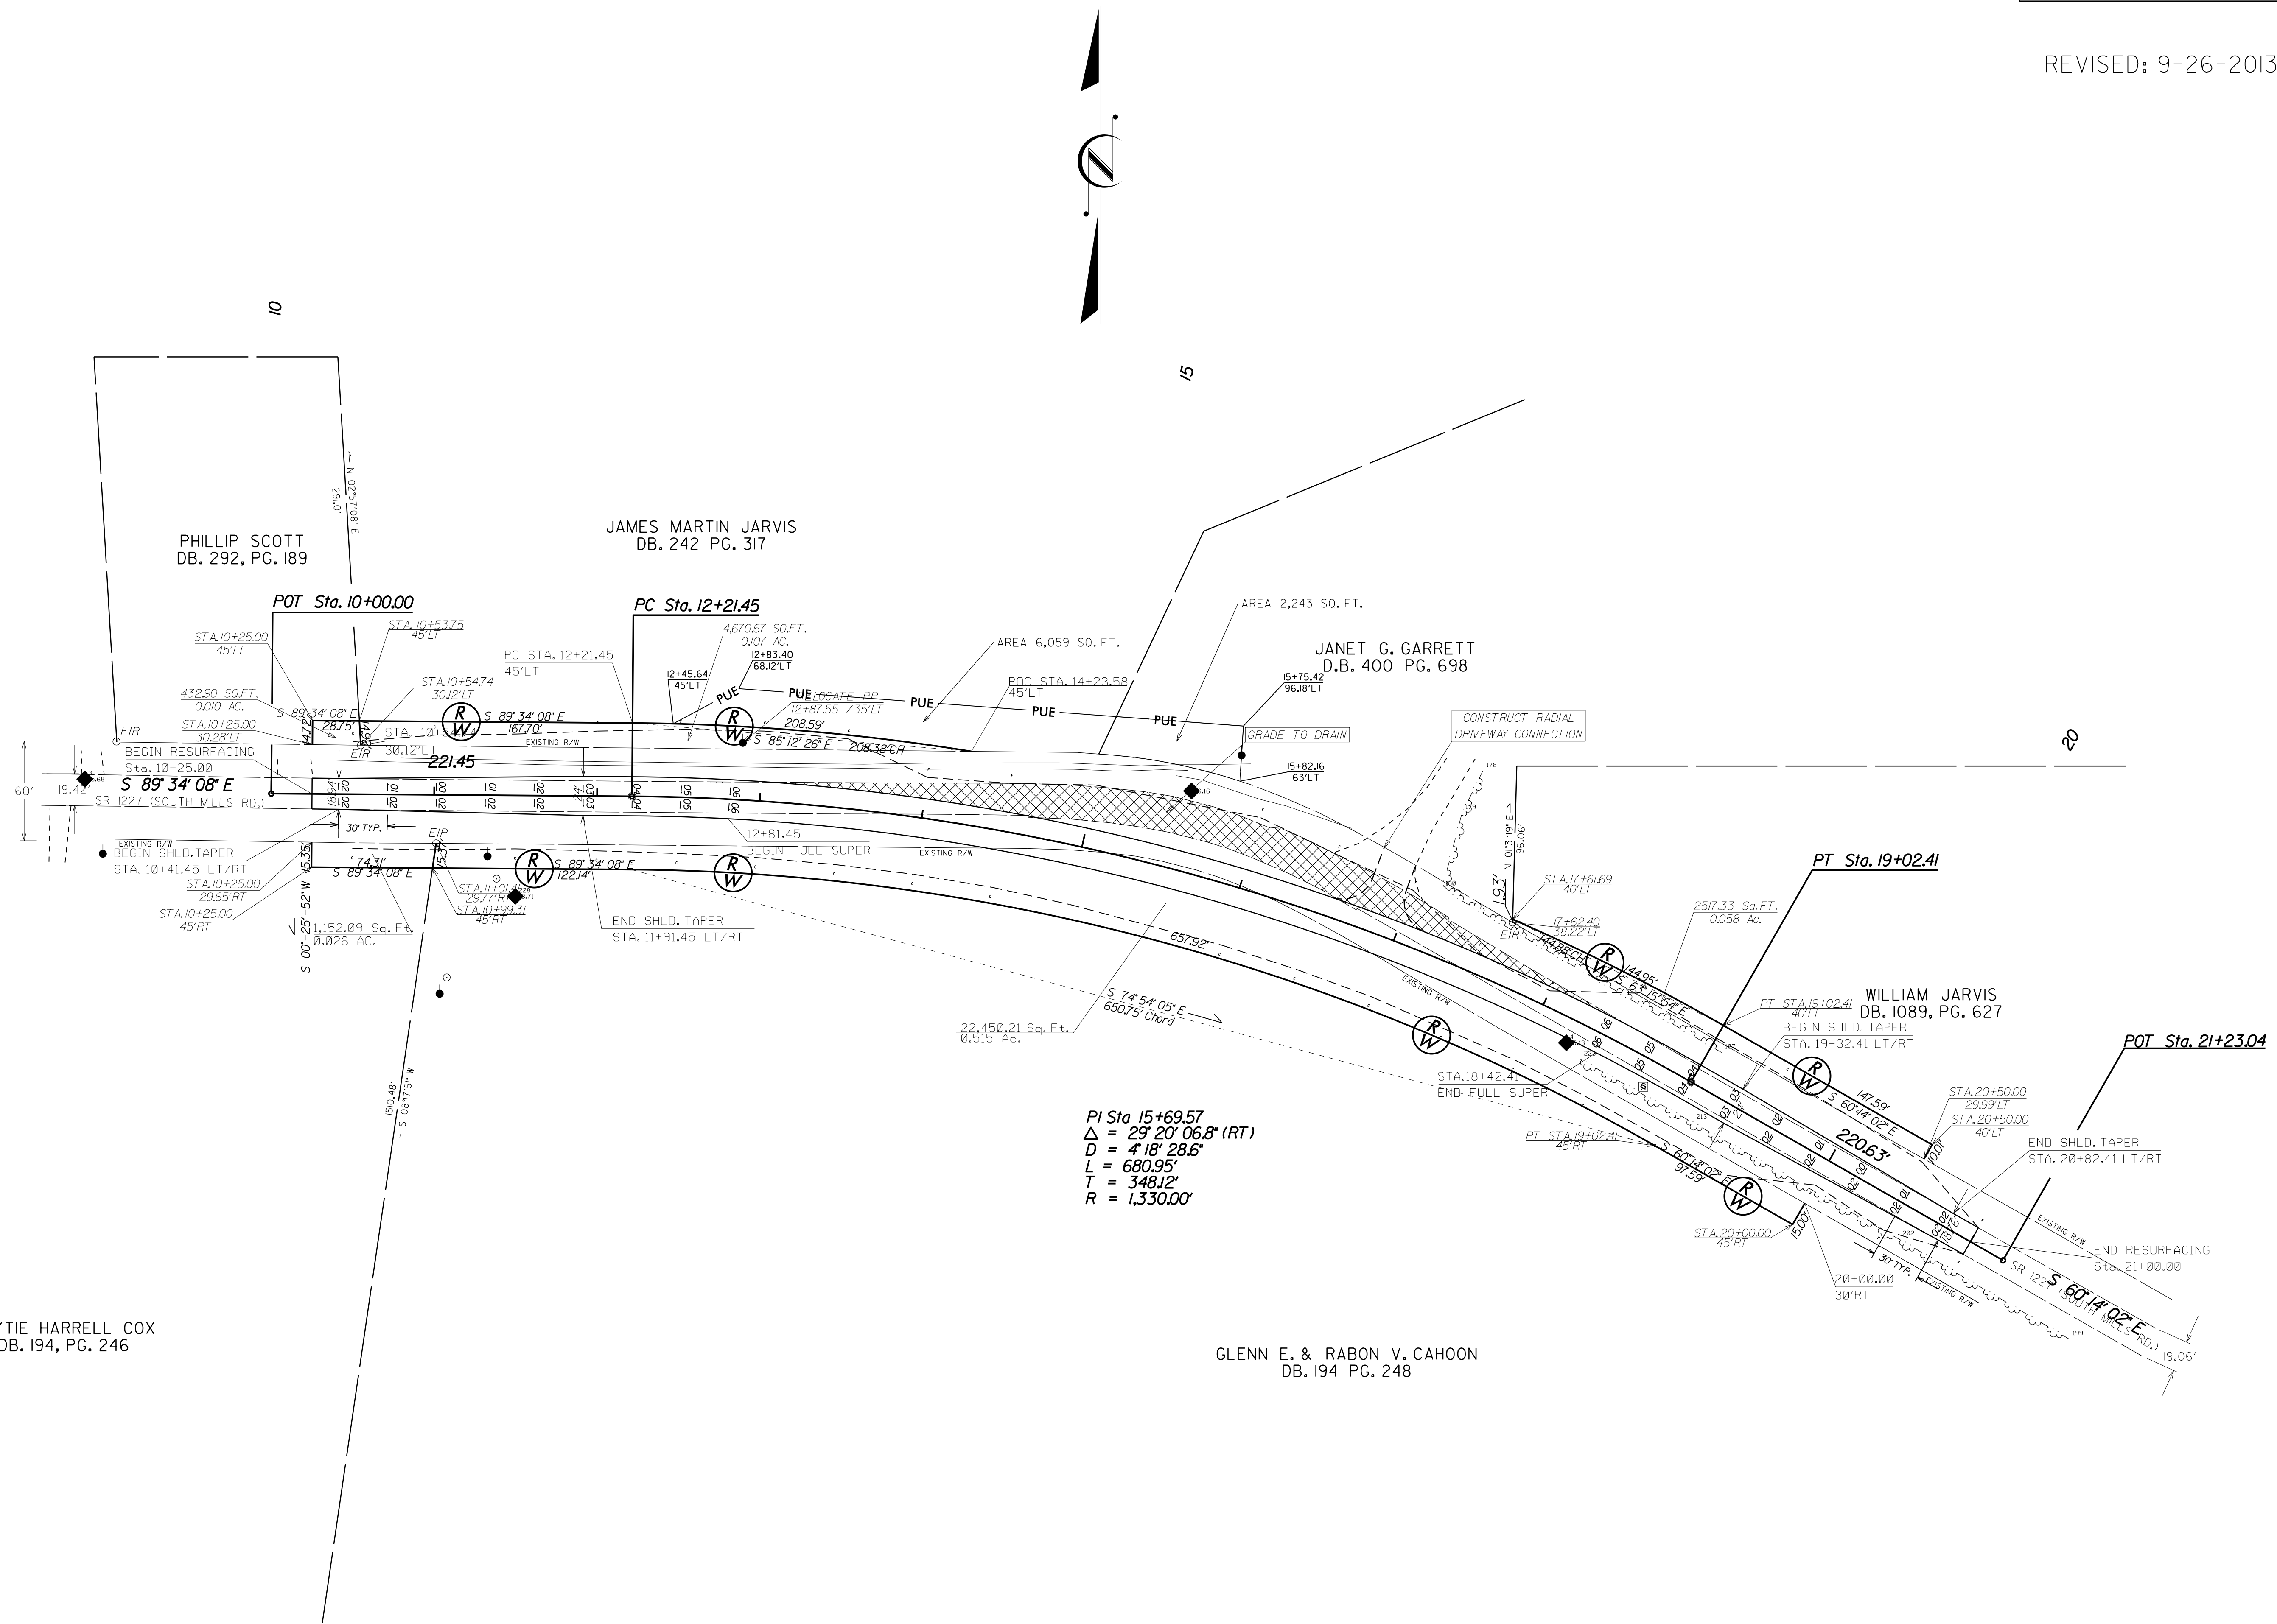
REVISED: 9-26-2013

10

15

20

N 02°57'08" E
291.0'

PHILLIP SCOTT
DB. 292, PG. 189

JAMES MARTIN JARVIS
DB. 242 PG. 317

JANET G. GARRETT
D.B. 400 PG. 698

WILLIAM JARVIS
DB. 1089, PG. 627

GLENN E. & RABON V. CAHOON
DB. 194 PG. 248

TIE HARRELL COX
DB. 194, PG. 246

POT Sta. 10+00.00

PC Sta. 12+21.45

PT Sta. 19+02.41

POT Sta. 21+23.04

STA. 10+25.00
45'LT

STA. 10+53.75
45'LT

STA. 10+54.74
30.12'LT

432.90 SQ.FT.
0.010 AC.

STA. 10+25.00
30.28'LT

EIR

BEGIN RESURFACING
Sta. 10+25.00

S 89° 34' 08" E

SR 1227 (SOUTH MILLS RD.)

60'

19.42'

EXISTING R/W
BEGIN SHLD. TAPER
STA. 10+41.45 LT/RT

STA. 10+25.00
29.65'RT

STA. 10+25.00
45'RT

S 00°-25'-52" W

1,152.09 Sq. Ft.
0.026 AC.

S 89° 34' 08" E
28.75'
147.2'

STA. 10+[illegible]
30.12'L

EIR

221.45

30' TYP.

EIP

74.31'
S 89° 34' 08" E

15.35'

STA. 11+01.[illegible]
29.77'RT

STA. 10+99.31
45'RT

S 89° 34' 08" E
122.14'

PC STA. 12+21.45
45'LT

12+45.64
45'LT

4,670.67 SQ.FT.
0.107 AC.

12+83.40
68.12'LT

PUE

RELOCATE PP
12+87.55 / 35'LT

S 89° 34' 08" E
167.70'

EXISTING R/W

208.59'
S 85° 12' 26" E 208.38' CH

AREA 6,059 SQ. FT.

POC STA. 14+23.58
45'LT

AREA 2,243 SQ. FT.

15+75.42
96.18'LT

GRADE TO DRAIN

15+82.16
63'LT

CONSTRUCT RADIAL
DRIVEWAY CONNECTION

12+81.45
BEGIN FULL SUPER

EXISTING R/W

END SHLD. TAPER
STA. 11+91.45 LT/RT

657.92'

S 74° 54' 05" E
650.75' Chord

22,450.21 Sq. Ft.
0.515 Ac.

1510.48'
S 08°17'51" W

PI Sta 15+69.57
$\Delta$ = 29° 20' 06.8" (RT)
D = 4° 18' 28.6"
L = 680.95'
T = 348.12'
R = 1,330.00'

EXISTING R/W

N 01°31'19" E
96.06'

1.93'

STA. 17+61.69
40'LT

17+62.40
38.22'LT

EIR

144.88' CH

144.95'
S 63° 15' 54" E

2517.33 Sq. FT.
0.058 Ac.

PT STA. 19+02.41
40'LT

BEGIN SHLD. TAPER
STA. 19+32.41 LT/RT

147.59'
S 60° 14' 02" E

220.63'

10.01'

STA. 18+42.41
END FULL SUPER

PT STA. 19+02.41
45'RT

S 60° 14' 02" E
97.59'

STA. 20+50.00
29.99'LT

STA. 20+50.00
40'LT

END SHLD. TAPER
STA. 20+82.41 LT/RT

STA. 20+00.00
45'RT

15.00'

20+00.00
30'RT

30' TYP.

EXISTING R/W

EXISTING R/W

END RESURFACING
Sta. 21+00.00

SR 1227 (SOUTH MILLS RD.)

S 60° 14' 02" E

19.06'